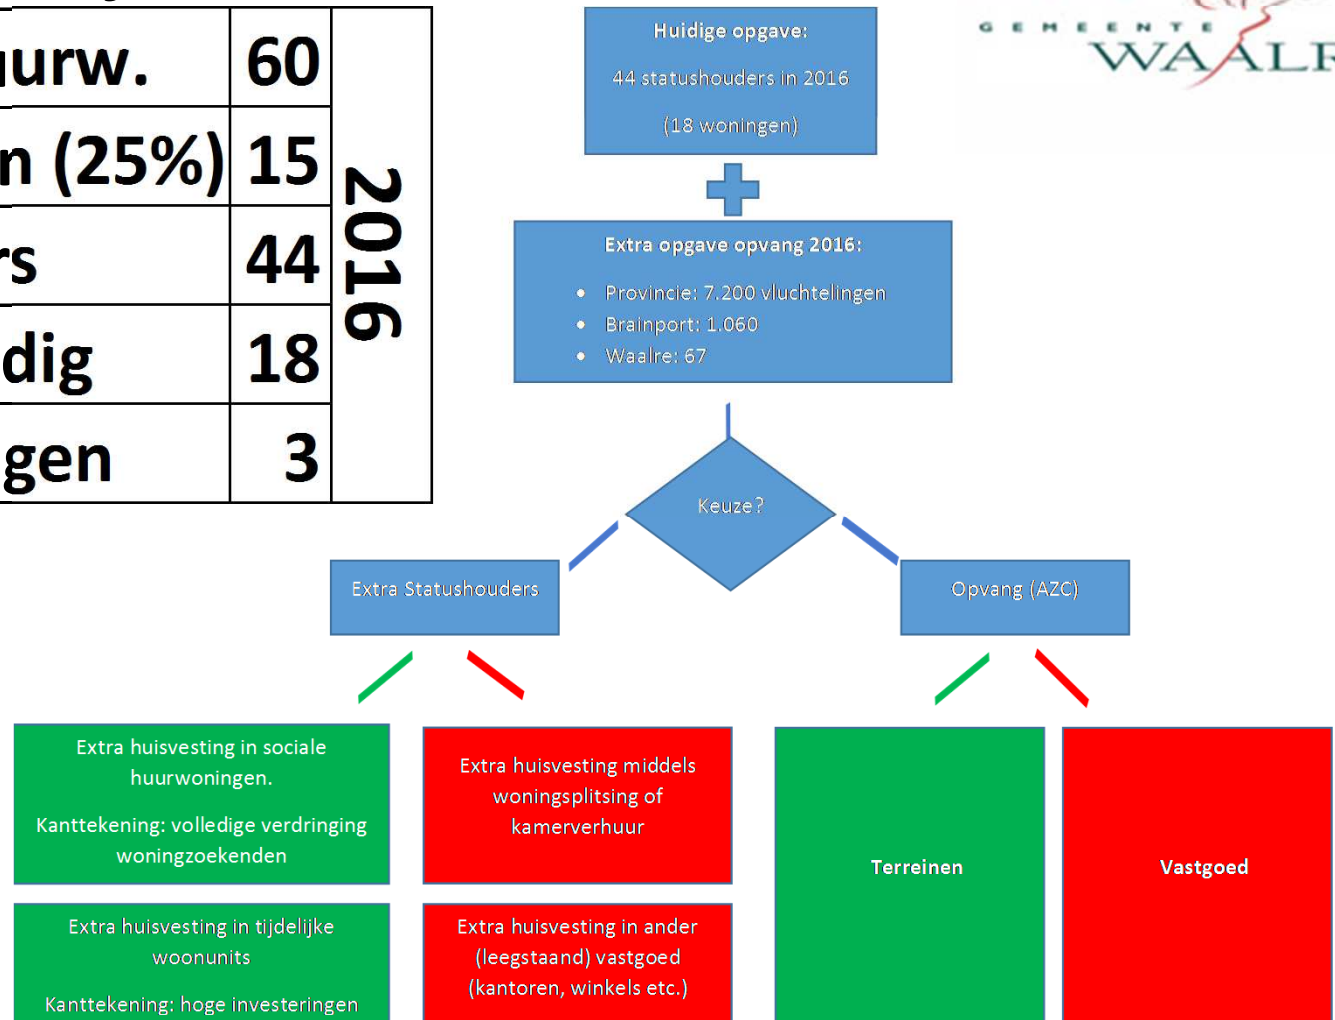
| urw. | 60 | 2016 |
|---|---|---|
| n (25%) | 15 | |
| rs | 44 | |
| dig | 18 | |
| gen | 3 | |

Huidige opgave:

44 statushouders in 2016

(18 woningen)

GEMEENTE WAALR

Extra opgave opvang 2016:

- Provincie: 7.200 vluchtelingen
- Brainport: 1.060
- Waalre: 67

Keuze?

Extra Statushouders

Opvang (AZC)

Extra huisvesting in sociale huurwoningen.

Kanttekening: volledige verdringing woningzoekenden

Extra huisvesting middels woningsplitsing of kamerverhuur

Terreinen

Vastgoed

Extra huisvesting in tijdelijke woonunits

Kanttekening: hoge investeringen

Extra huisvesting in ander (leegstaand) vastgoed (kantoren, winkels etc.)